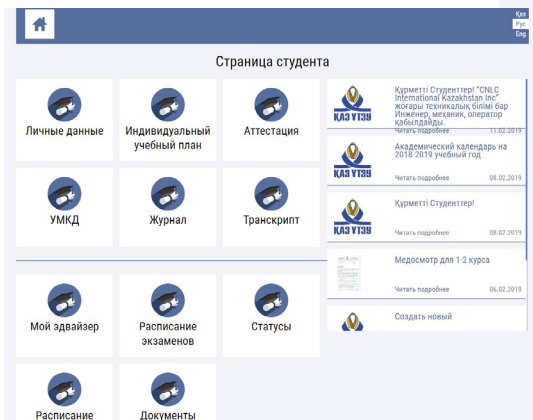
Қаз
Рус
Eng

Страница студента

Личные данные

Индивидуальный учебный план

Аттестация

УМКД

Журнал

Транскрипт

Мой эдвайзер

Расписание экзаменов

Статусы

Расписание

Документы

ҚАЗ ҰТЗУ
Құрметті Студенттер! "CNLC International Kazakhstan Inc" жоғары техникалық білімі бар Инженер, механик, оператор қабылдайды.
Читать подробнее 11.02.2019

ҚАЗ ҰТЗУ
Академический календарь на 2018-2019 учебный год
Читать подробнее 08.02.2019

ҚАЗ ҰТЗУ
Құрметті Студенттер!
Читать подробнее 08.02.2019

Медосмотр для 1-2 курса
Читать подробнее 06.02.2019

Создать новый